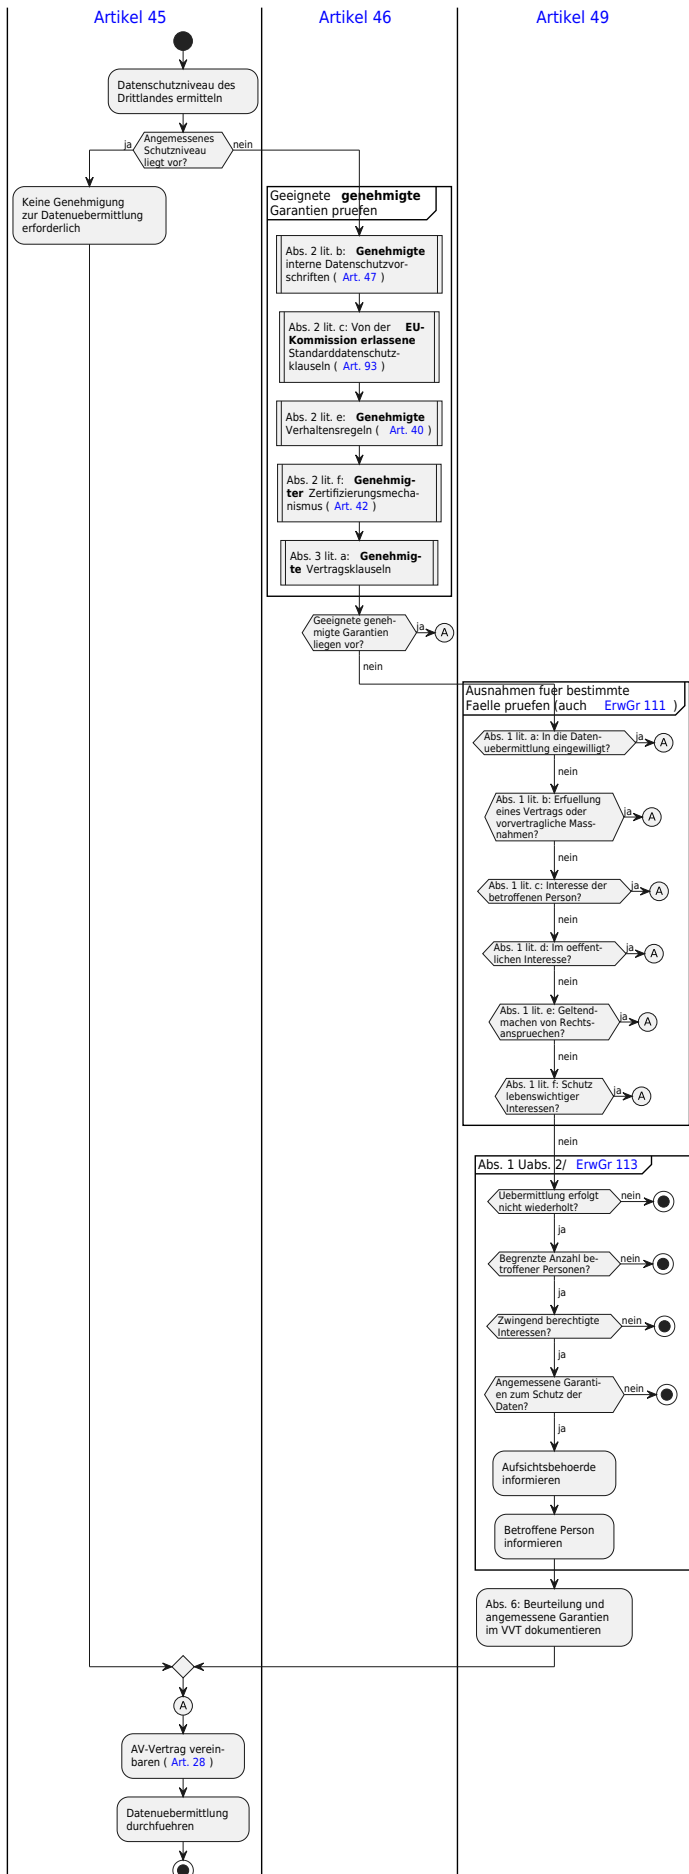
Artikel 45

Artikel 46

Artikel 49

Datenschutzniveau des Drittlandes ermitteln

Angemessenes Schutzniveau liegt vor?

ja

nein

Keine Genehmigung zur Datenuebermittlung erforderlich

Geeignete **genehmigte** Garantien pruefen

Abs. 2 lit. b: **Genehmigte** interne Datenschutzvorschriften ( Art. 47 )

Abs. 2 lit. c: Von der **EU-Kommission erlassene** Standarddatenschutzklauseln ( Art. 93 )

Abs. 2 lit. e: **Genehmigte** Verhaltensregeln ( Art. 40 )

Abs. 2 lit. f: **Genehmigter** Zertifizierungsmechanismus ( Art. 42 )

Abs. 3 lit. a: **Genehmigte** Vertragsklauseln

Geeignete genehmigte Garantien liegen vor?

ja

A

nein

Ausnahmen fuer bestimmte Faelle pruefen (auch ErwGr 111 )

Abs. 1 lit. a: In die Datenuebermittlung eingewilligt?

ja

A

nein

Abs. 1 lit. b: Erfuellung eines Vertrags oder vorvertragliche Massnahmen?

ja

A

nein

Abs. 1 lit. c: Interesse der betroffenen Person?

ja

A

nein

Abs. 1 lit. d: Im oeffentlichen Interesse?

ja

A

nein

Abs. 1 lit. e: Geltendmachen von Rechtsanspruechen?

ja

A

nein

Abs. 1 lit. f: Schutz lebenswichtiger Interessen?

ja

A

nein

Abs. 1 Uabs. 2/ ErwGr 113

Uebermittlung erfolgt nicht wiederholt?

nein

ja

Begrenzte Anzahl betroffener Personen?

nein

ja

Zwingend berechtigte Interessen?

nein

ja

Angemessene Garantien zum Schutz der Daten?

nein

ja

Aufsichtsbehoerde informieren

Betroffene Person informieren

Abs. 6: Beurteilung und angemessene Garantien im VVT dokumentieren

A

AV-Vertrag vereinbaren ( Art. 28 )

Datenuebermittlung durchfuehren